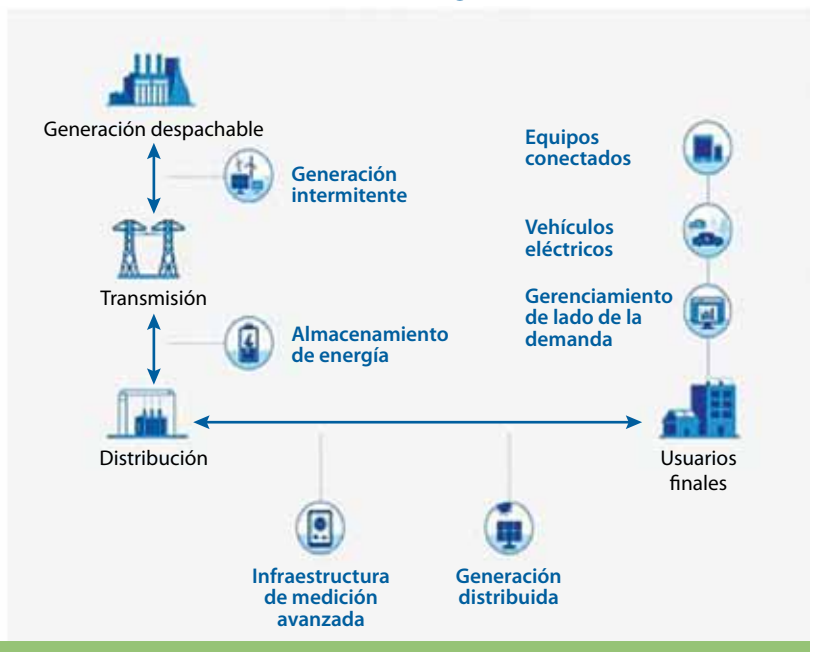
Generación despachable

Generación intermitente

Transmisión

Almacenamiento de energía

Distribución

Equipos conectados

Vehículos eléctricos

Gerenciamiento de lado de la demanda

Usuarios finales

Infraestructura de medición avanzada

Generación distribuida